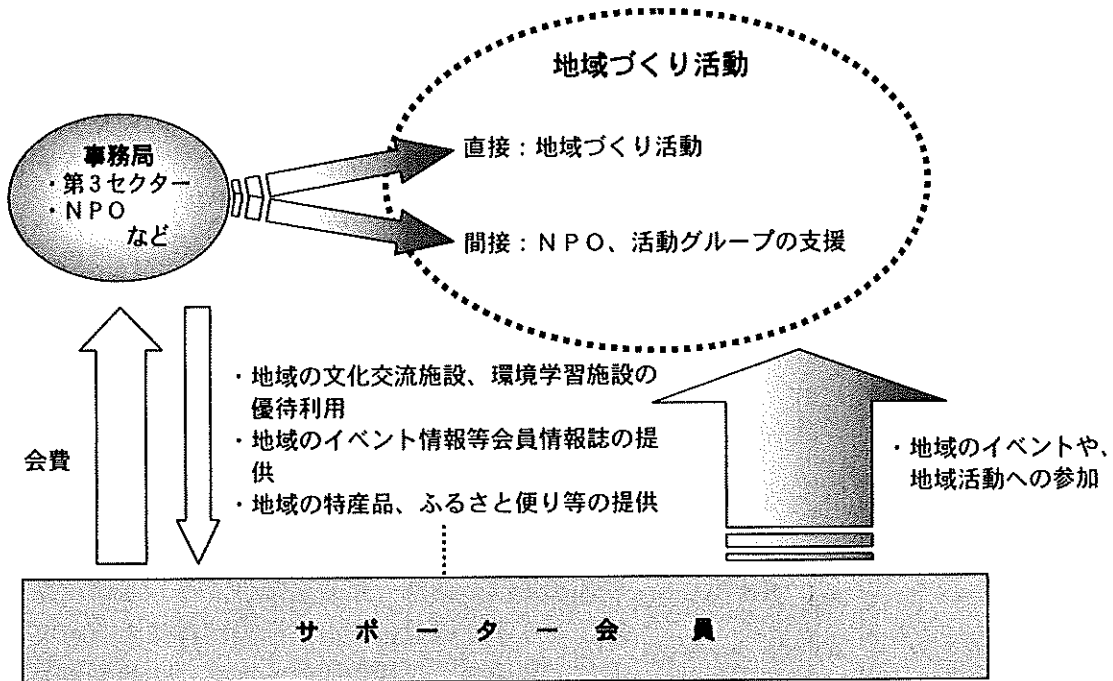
地域づくり活動

事務局
・第3セクター
・NPO
など

直接：地域づくり活動

間接：NPO、活動グループの支援

会費

・地域の文化交流施設、環境学習施設の優待利用
・地域のイベント情報等会員情報誌の提供
・地域の特産品、ふるさと便り等の提供

・地域のイベントや、地域活動への参加

サポーター会員